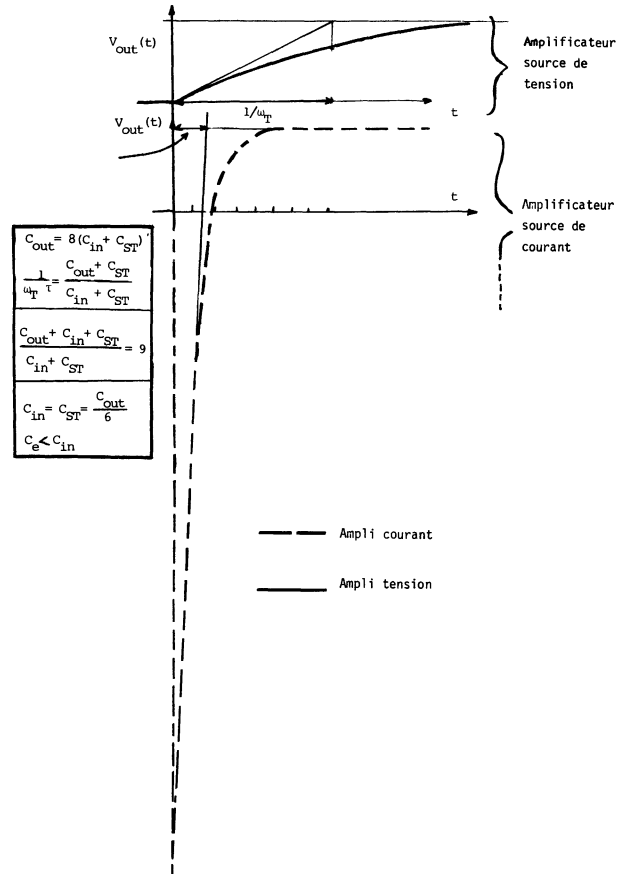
$V_{out}(t)$

Amplificateur source de tension

$1/\omega_T$

t

$V_{out}(t)$

t

Amplificateur source de courant

$C_{out} = 8(C_{in} + C_{ST})$

$\frac{1}{\omega_T}\tau = \frac{C_{out} + C_{ST}}{C_{in} + C_{ST}}$

$\frac{C_{out} + C_{in} + C_{ST}}{C_{in} + C_{ST}} = 9$

$C_{in} = C_{ST} = \frac{C_{out}}{6}$

$C_e < C_{in}$

Ampli courant

Ampli tension